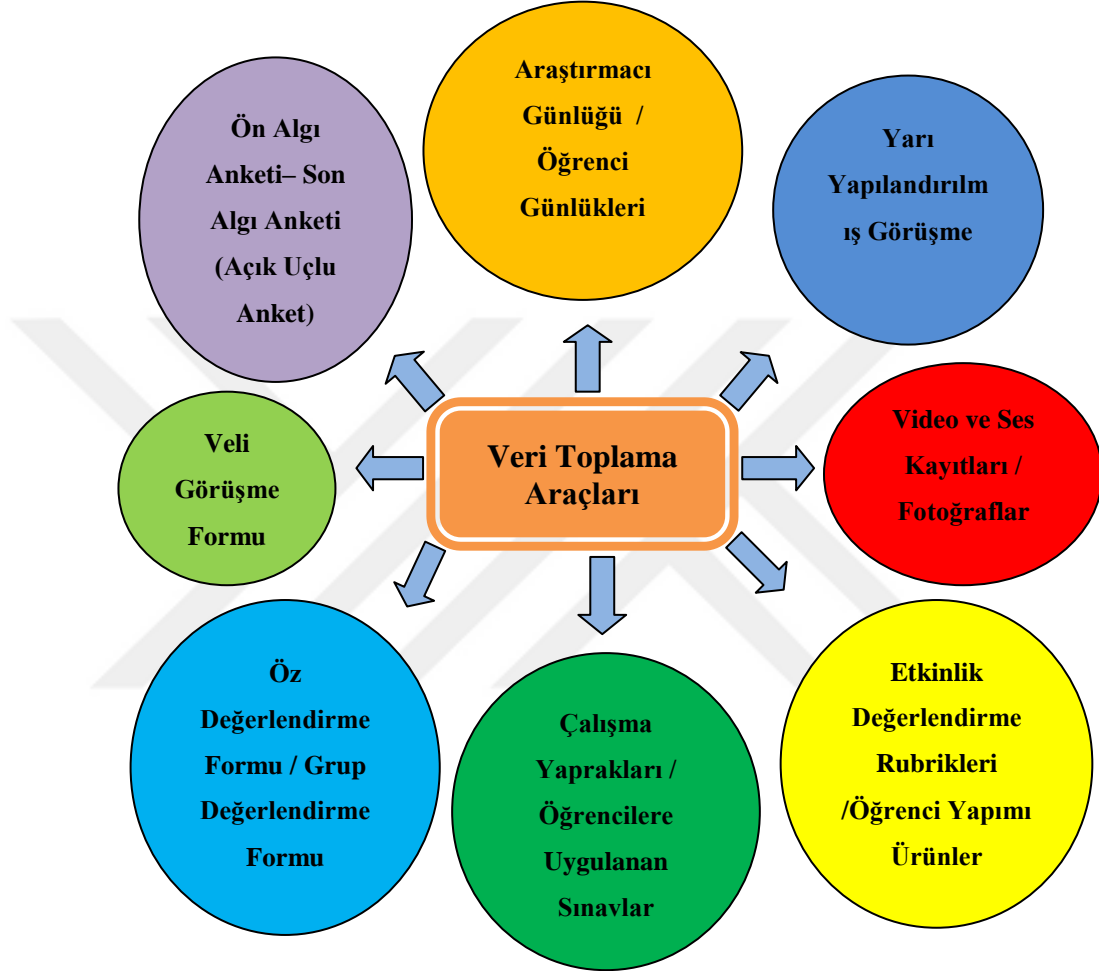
Araştırmacı Günlüğü / Öğrenci Günlükleri

Ön Algı Anketi– Son Algı Anketi (Açık Uçlu Anket)

Yarı Yapılandırılmış Görüşme

Veri Toplama Araçları

Veli Görüşme Formu

Video ve Ses Kayıtları / Fotoğraflar

Öz Değerlendirme Formu / Grup Değerlendirme Formu

Çalışma Yaprakları / Öğrencilere Uygulanan Sınavlar

Etkinlik Değerlendirme Rubrikleri /Öğrenci Yapımı Ürünler